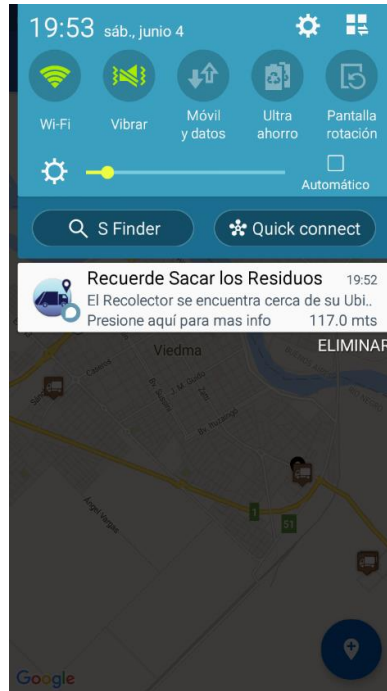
19:53 sáb., junio 4

Wi-Fi
Vibrar
Móvil y datos
Ultra ahorro
Pantalla rotación

Automático

S Finder
Quick connect

Recuerde Sacar los Residuos 19:52
El Recolector se encuentra cerca de su Ubi..
Presione aquí para mas info 117.0 mts

Viedma
ELIMINAR

Google